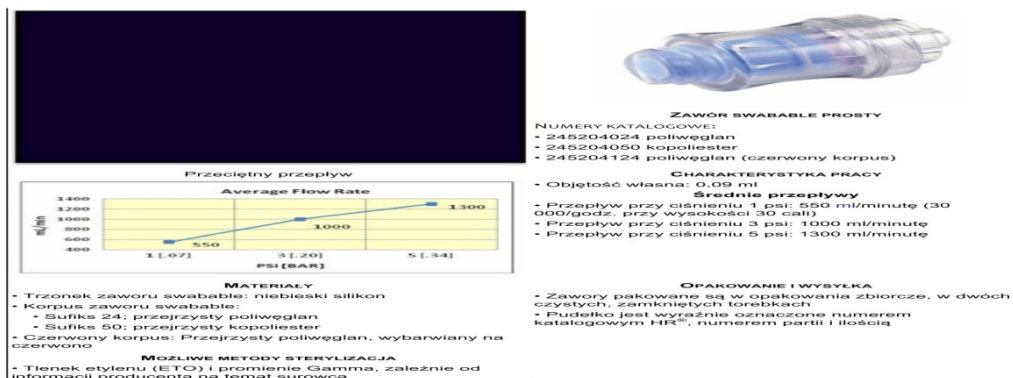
Przeciętny przepływ

Average Flow Rate

| PSI [BAR] | ml/min |
|---|---|
| 1 [.07] | 550 |
| 3 [.20] | 1000 |
| 5 [.34] | 1300 |

1400
1200
1000
800
600
400
ml/min

ZAWÓR SWABABLE PROSTY

NUMERY KATALOGOWE:
• 245204024 poliwęglan
• 245204050 kopoliester
• 245204124 poliwęglan (czerwony korpus)

CHARAKTERYSTYKA PRACY
• Objętość własna: 0,09 ml

Średnie przepływy
• Przepływ przy ciśnieniu 1 psi: 550 ml/minutę (30 000/godz. przy wysokości 30 cali)
• Przepływ przy ciśnieniu 3 psi: 1000 ml/minutę
• Przepływ przy ciśnieniu 5 psi: 1300 ml/minutę

MATERIAŁY
• Trzonek zaworu swabable: niebieski silikon
• Korpus zaworu swabable:
 • Sufiks 24; przejrzysty poliwęglan
 • Sufiks 50; przejrzysty kopoliester
• Czerwony korpus: Przejrzysty poliwęglan, wybarwiany na czerwono

MOŻLIWE METODY STERYLIZACJA
• Tlenek etylenu (ETO) i promienie Gamma, zależnie od informacji producenta na temat surowca

OPAKOWANIE I WYSYŁKA
• Zawory pakowane są w opakowania zbiorcze, w dwóch czystych, zamkniętych torebkach
• Pudełko jest wyraźnie oznaczone numerem katalogowym HR®, numerem partii i ilością